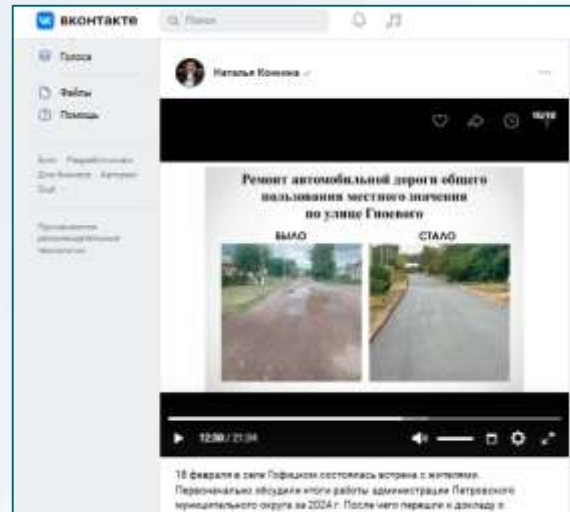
ВКОНТАКТЕ

Поиск

Голоса

Файлы

Помощь

Блог · Разработчикам · Для бизнеса · Авторам · Ещё

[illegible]

Наталья Конкина

Ремонт автомобильной дороги общего пользования местного значения по улице Гвоевого

БЫЛО

СТАЛО

12:30 / 21:34

18 февраля в селе Гофицком состоялась встреча с жителями. Первоначально обсудили итоги работы администрации Петровского муниципального округа за 2024 г. После чего перешли к докладу о